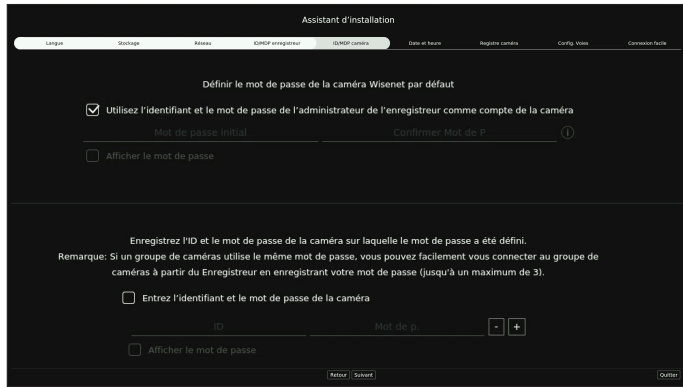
Assistant d'installation

Langue
Stockage
Réseau
ID/MDP enregistreur
ID/MDP caméra
Date et heure
Registre caméra
Config. Voies
Connexion facile

Définir le mot de passe de la caméra Wisenet par défaut

Utilisez l'identifiant et le mot de passe de l'administrateur de l'enregistreur comme compte de la caméra

Mot de passe Initial
Confirmer Mot de P

Afficher le mot de passe

Enregistrez l'ID et le mot de passe de la caméra sur laquelle le mot de passe a été défini.
Remarque: Si un groupe de caméras utilise le même mot de passe, vous pouvez facilement vous connecter au groupe de caméras à partir du Enregistreur en enregistrant votre mot de passe (jusqu'à un maximum de 3).

Entrez l'identifiant et le mot de passe de la caméra

ID
Mot de p
-
+

Afficher le mot de passe

Retour
Suivant
Quitter